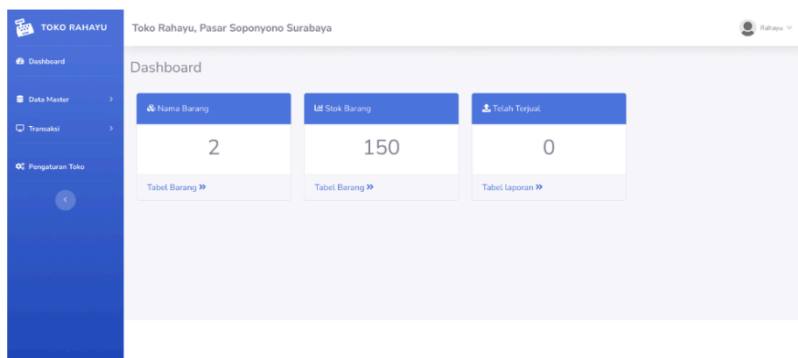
TOKO RAHAYU

Dashboard

Data Master

Transaksi

Pengaturan Toko

Toko Rahayu, Pasar Soponyono Surabaya

Rahayu

Dashboard

Nama Barang

2

Tabel Barang »

Stok Barang

150

Tabel Barang »

Telah Terjual

0

Tabel laporan »